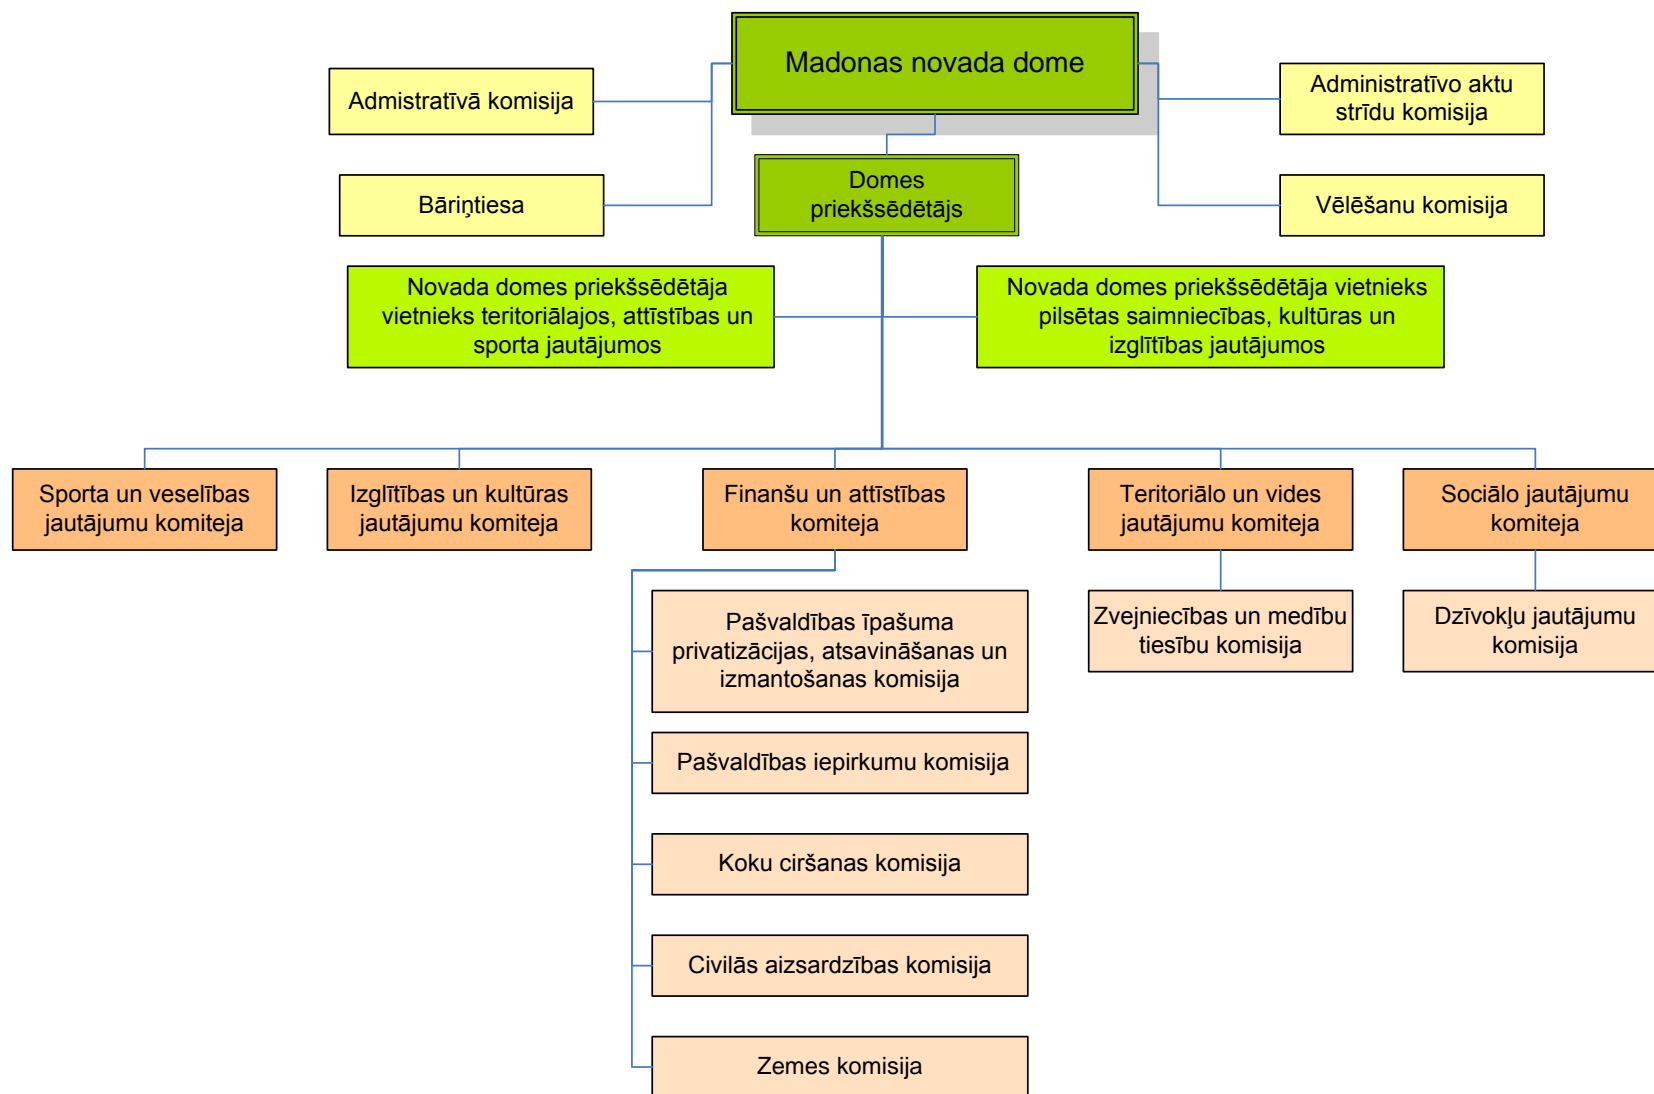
Madonas novada dome

Admistratīvā komisija

Administratīvo aktu strīdu komisija

Bāriņtiesa

Domes priekšsēdētājs

Vēlēšanu komisija

Novada domes priekšsēdētāja vietnieks teritoriālajos, attīstības un sporta jautājumos

Novada domes priekšsēdētāja vietnieks pilsētas saimniecības, kultūras un izglītības jautājumos

Sporta un veselības jautājumu komiteja

Izglītības un kultūras jautājumu komiteja

Finanšu un attīstības komiteja

Teritoriālo un vides jautājumu komiteja

Sociālo jautājumu komiteja

Pašvaldības īpašuma privatizācijas, atsavināšanas un izmantošanas komisija

Zvejniecības un medību tiesību komisija

Dzīvokļu jautājumu komisija

Pašvaldības iepirkumu komisija

Koku ciršanas komisija

Civilās aizsardzības komisija

Zemes komisija